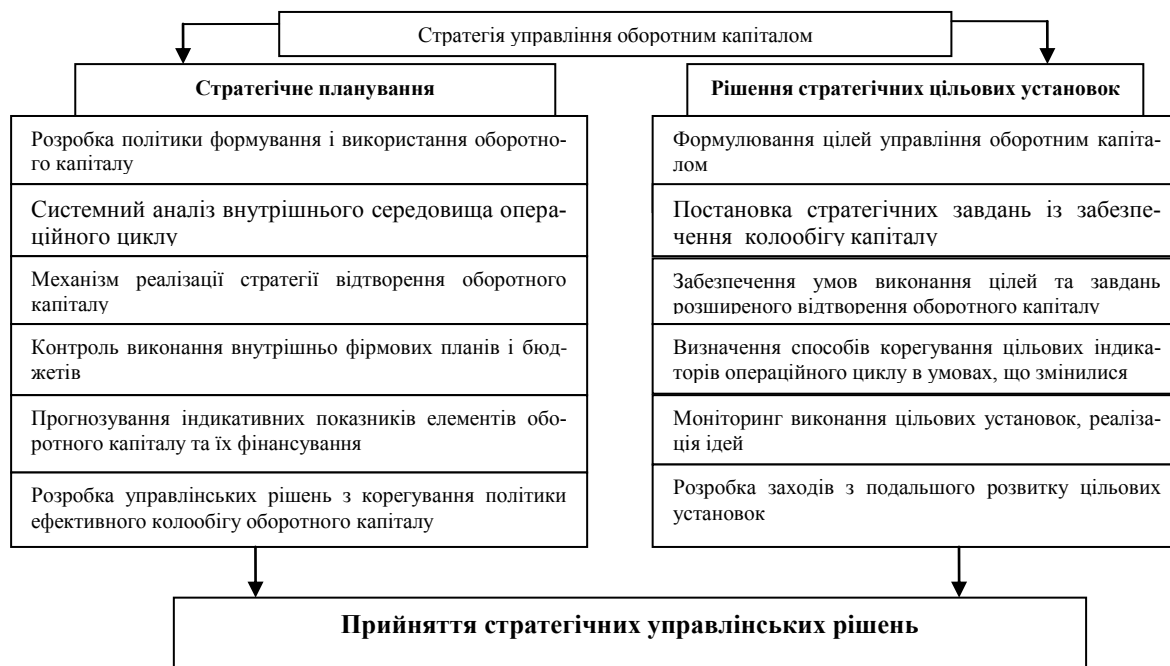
Стратегія управління оборотним капіталом

Стратегічне планування

Розробка політики формування і використання оборотного капіталу

Системний аналіз внутрішнього середовища операційного циклу

Механізм реалізації стратегії відтворення оборотного капіталу

Контроль виконання внутрішньо фірмових планів і бюджетів

Прогнозування індикативних показників елементів оборотного капіталу та їх фінансування

Розробка управлінських рішень з корегування політики ефективного колообігу оборотного капіталу

Рішення стратегічних цільових установок

Формулювання цілей управління оборотним капіталом

Постановка стратегічних завдань із забезпечення колообігу капіталу

Забезпечення умов виконання цілей та завдань розширеного відтворення оборотного капіталу

Визначення способів корегування цільових індикаторів операційного циклу в умовах, що змінилися

Моніторинг виконання цільових установок, реалізація ідей

Розробка заходів з подальшого розвитку цільових установок

Прийняття стратегічних управлінських рішень